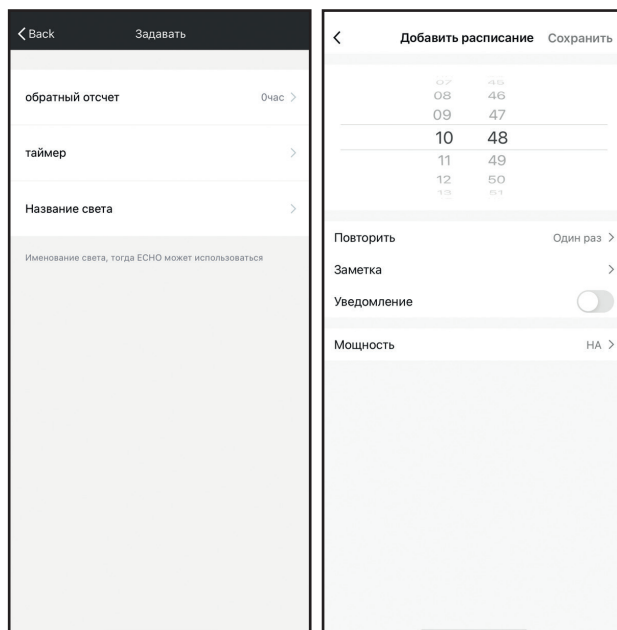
Back Задавать

обратный отсчет 0час >

таймер >

Название света >

Именование света, тогда ECHO может использоваться

< Добавить расписание Сохранить

07 45
08 46
09 47
10 48
11 49
12 50
13 51

Повторить Один раз >

Заметка >

Уведомление

Мощность НА >